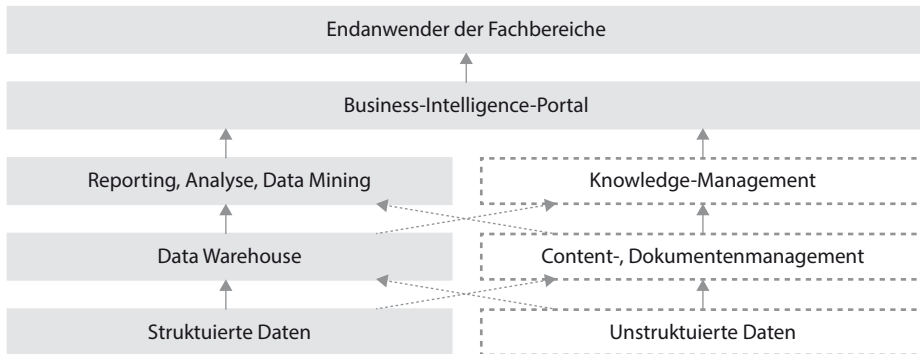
Endanwender der Fachbereiche

Business-Intelligence-Portal

Reporting, Analyse, Data Mining

Knowledge-Management

Data Warehouse

Content-, Dokumentenmanagement

Struktuierte Daten

Unstruktuierte Daten